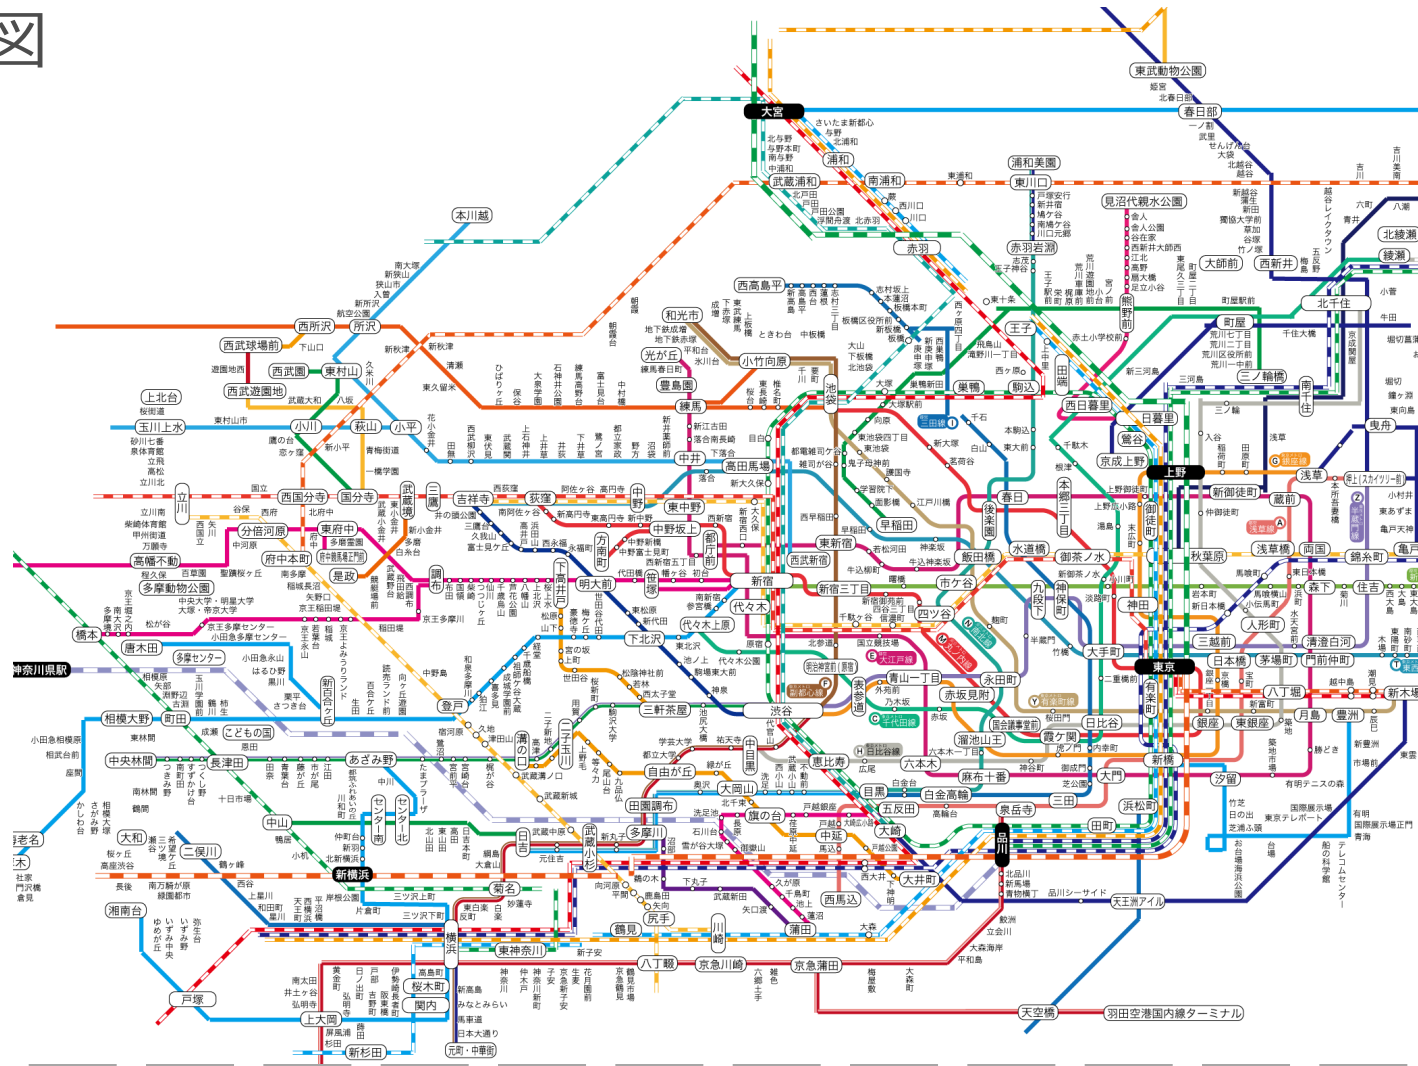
図

東武動物公園
姫宮
北春日部
春日部
一ノ割
武里
せんげん台
大袋
北越谷
越谷
大宮
さいたま新都心
与野
北浦和
北与野
与野本町
南与野
中浦和
浦和
南浦和
東浦和
浦和美園
東川口
戸塚安行
新井宿
鳩ケ谷
南鳩ケ谷
川口元郷
武蔵浦和
北戸田
戸田
戸田公園
浮間舟渡
北赤羽
西川口
川口
見沼代親水公園
舎人
舎人公園
谷在家
西新井大師西
江北
扇大橋
足立小台
高野
新越谷
蒲生
新田
獨協大学前
草加
谷塚
竹ノ塚
本川越
赤羽
赤羽岩淵
志茂
王子神谷
大師前
西新井
梅島
五反野
小菅
北綾瀬
綾瀬
南大塚
新狭山
狭山市
入曽
新所沢
航空公園
西所沢
所沢
西高島平
新高島平
高島平
西台
蓮根
志村三丁目
志村坂上
本蓮沼
板橋本町
新板橋
板橋区役所前
板橋
王子
北千住
町屋
荒川七丁目
荒川二丁目
荒川区役所前
荒川一中前
三ノ輪
南千住
西武球場前
下山口
西武園
東村山
久米川
新秋津
秋津
清瀬
東久留米
ひばりヶ丘
保谷
大泉学園
石神井公園
練馬高野台
富士見台
中村橋
練馬
和光市
地下鉄成増
地下鉄赤塚
平和台
氷川台
光が丘
練馬春日町
豊島園
小竹向原
千川
要町
池袋
東長崎
椎名町
大塚
巣鴨
駒込
田端
西日暮里
日暮里
鶯谷
上野
京成上野
浅草
押上〈スカイツリー前〉
遊園地西
西武遊園地
上北台
桜街道
玉川上水
砂川七番
泉体育館
立飛
高松
立川北
東村山市
小川
秋山
小平
新小平
青梅街道
一橋学園
鷹の台
恋ケ窪
国立
西国分寺
国分寺
武蔵境
三鷹
吉祥寺
荻窪
中野
東中野
中野坂上
西新宿
新宿
高田馬場
目白
中井
落合
新大久保
早稲田
飯田橋
水道橋
御茶ノ水
秋葉原
浅草橋
両国
錦糸町
亀戸
立川
立川南
柴崎体育館
甲州街道
万願寺
高幡不動
程久保
多摩動物公園
府中本町
府中
是政
調布
明大前
下高井戸
笹塚
代々木
千駄ケ谷
四ツ谷
市ケ谷
九段下
神田
東京
有楽町
日比谷
大手町
三越前
日本橋
茅場町
門前仲町
八丁堀
銀座
東銀座
月島
豊洲
新木場
神奈川県駅
橋本
唐木田
多摩センター
小田急永山
はるひ野
黒川
栗平
さつき台
新百合ケ丘
登戸
下北沢
代々木上原
渋谷
原宿
表参道
青山一丁目
永田町
赤坂見附
溜池山王
霞ケ関
虎ノ門
内幸町
新橋
汐留
相模大野
町田
こどもの国
恩田
あざみ野
中央林間
長津田
溝の口
二子玉川
自由が丘
大岡山
田園調布
多摩川
武蔵小杉
中目黒
恵比寿
目黒
白金高輪
麻布十番
五反田
大崎
品川
浜松町
田町
泉岳寺
三田
旗の台
中延
大井町
戸越公園
中山
センター南
センター北
新横浜
菊名
横浜
東神奈川
日吉
元住吉
海老名
大和
二俣川
湘南台
戸塚
上大岡
桜木町
関内
新杉田
八丁畷
京急川崎
京急蒲田
蒲田
鶴見
尻手
大森
大井町
天王洲アイル
羽田空港国内線ターミナル
天空橋
北品川
新馬場
青物横丁
品川シーサイド
大森海岸
平和島
梅屋敷
立会川
鮫洲
大森町
西馬込
馬込
長原
洗足池
石川台
雪が谷大塚
御嶽山
久が原
千鳥町
池上
蓮沼
矢口渡
武蔵新田
下丸子
鵜の木
沼部
多摩川
東横線
新丸子
武蔵小杉
向河原
平間
鹿島田
矢向
元住吉
高島町
みなとみらい
馬車道
日本大通り
元町・中華街
屏風浦
杉田
国会議事堂前
六本木
六本木一丁目
広尾
神谷町
御成門
芝公園
大門
赤坂
乃木坂
明治神宮前
北参道
外苑前
国立競技場
大江戸線
千代田線
日比谷線
半蔵門線
南北線
有楽町線
新宿三丁目
東新宿
若松河田
牛込柳町
牛込神楽坂
曙橋
麹町
半蔵門
竹橋
春日
後楽園
本郷三丁目
御徒町
末広町
上野広小路
湯島
新御茶ノ水
小川町
淡路町
岩本町
新日本橋
人形町
馬喰横山
小伝馬町
浜町
森下
清澄白河
住吉
菊川
西大島
大島
東大島
船堀
蔵前
新御徒町
仲御徒町
本所吾妻橋
とうきょうスカイツリー
東あずま
小村井
亀戸水神
入谷
稲荷町
田原町
浅草
三河島
日暮里
西日暮里
千駄木
根津
湯島
東大前
本駒込
白山
千石
西ケ原
王子神谷
新大塚
茗荷谷
護国寺
江戸川橋
東池袋
東池袋四丁目
向原
都電雑司ケ谷
鬼子母神前
学習院下
面影橋
早稲田
西早稲田
雑司が谷
新江古田
落合南長崎
中野坂上
中野新橋
中野富士見町
方南町
西新宿五丁目
新宿西口
都庁前
東高円寺
新高円寺
南阿佐ケ谷
阿佐ケ谷
高円寺
西荻窪
井の頭公園
三鷹台
久我山
富士見ケ丘
高井戸
浜田山
西永福
永福町
新代田
東松原
明大前
幡ヶ谷
初台
代田橋
京王多摩川
京王稲田堤
稲田堤
稲城長沼
矢野口
南多摩
府中本町
分倍河原
中河原
百草園
聖蹟桜ヶ丘
高幡不動
中央大学・明星大学
大塚・帝京大学
松が谷
京王多摩センター
小田急多摩センター
中央林間
南林間
鶴間
相模大塚
さがみ野
かしわ台
東林間
小田急相模原
相武台前
座間
社家
門沢橋
倉見
長後
高座渋谷
桜ケ丘
湘南台
いずみ中央
いずみ野
ゆめが丘
弥生台
西谷
上星川
和田町
星川
天王町
南万騎が原
緑園都市
鶴ケ峰
三ツ境
瀬谷
三ツ沢上町
三ツ沢下町
片倉町
岸根公園
新羽
北新横浜
仲町台
都筑ふれあいの丘
川和町
中川
北山田
東山田
高田
日吉本町
綱島
大倉山
妙蓮寺
白楽
東白楽
反町
神奈川
仲木戸
子安
新子安
鶴見市場
京急鶴見
花月園前
生麦
京急新子安
神奈川新町
戸部
日ノ出町
黄金町
南太田
井土ケ谷
弘明寺
伊勢佐木長者町
阪東橋
吉野町
蒔田
南区役所前
上永谷
港南中央
東京テレポート
国際展示場
有明テニスの森
有明
国際展示場正門
青海
テレコムセンター
船の科学館
お台場海浜公園
台場
竹芝
日の出
芝浦ふ頭
市場前
新豊洲
勝どき
築地市場
汐留
宝町
京橋
新富町
築地
越中島
潮見
辰巳
東雲
新大橋
木場
東陽町
南砂町
西葛西
葛西
浦安
牛田
堀切菖蒲園
京成関屋
千住大橋
堀切
鐘ヶ淵
東向島
曳舟
八潮
六町
青井
吉川
吉川美南
越谷レイクタウン
浅草
仲町
大師前
町屋駅前
荒川遊園地前
赤土小学校前
熊野前
宮ノ前
小台
新三河島
三ノ輪
町屋
根津
湯島
水天宮前
清澄白河
西大井
都営浅草線
蒲田
雑色
六郷土手
大鳥居
穴守稲荷
糀谷
京急蒲田